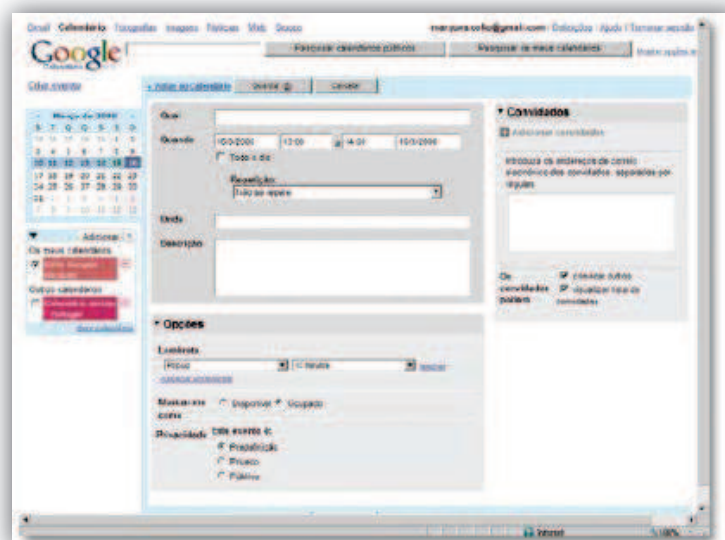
Gmail Calendário Fotografias Imagens Notícias Web Grupos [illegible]@gmail.com | Definições | Ajuda | Terminar sessão

Google

Pesquisar calendários públicos Pesquisar os meus calendários Mostrar opções

Criar evento

« Voltar ao Calendário Guardar Cancelar

Março de 2008

| S | T | Q | Q | S | S | D |
|---|---|---|---|---|---|---|
| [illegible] | | | | | | |

Adicionar

Os meus calendários

Outros calendários

O quê

Quando 10/3/2008 13:00 a 14:00 10/3/2008

Todo o dia

Repetição: Não se repete

Onde

Descrição

Convidados

Adicionar convidados

Introduza os endereços de correio electrónico dos convidados, separados por vírgulas

Os convidados podem: convidar outros visualizar lista de convidados

Opções

Lembrete

Pop-up 10 minutos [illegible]

Adicionar um lembrete

Mostrar-me como Disponível Ocupado

Privacidade Este evento é:

Predefinição

Privado

Público

Internet 100%